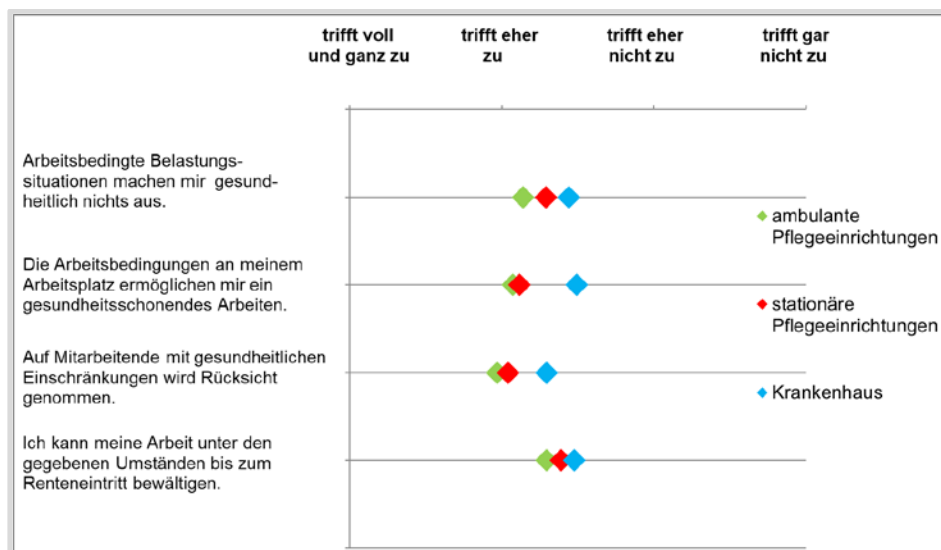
trifft voll und ganz zu

trifft eher zu

trifft eher nicht zu

trifft gar nicht zu

Arbeitsbedingte Belastungssituationen machen mir gesundheitlich nichts aus.

Die Arbeitsbedingungen an meinem Arbeitsplatz ermöglichen mir ein gesundheitsschonendes Arbeiten.

Auf Mitarbeitende mit gesundheitlichen Einschränkungen wird Rücksicht genommen.

Ich kann meine Arbeit unter den gegebenen Umständen bis zum Renteneintritt bewältigen.

ambulante Pflegeeinrichtungen

stationäre Pflegeeinrichtungen

Krankenhaus